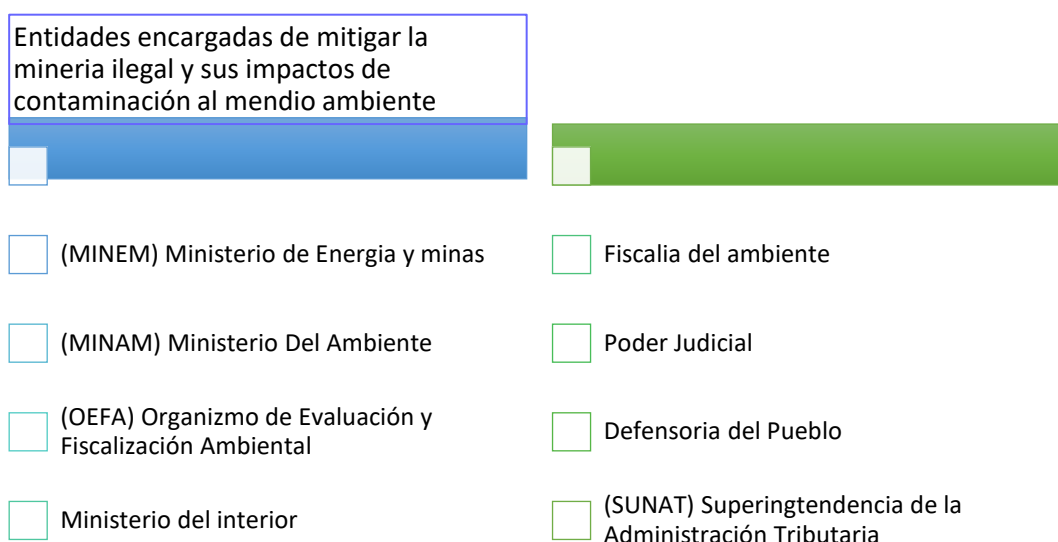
Entidades encargadas de mitigar la mineria ilegal y sus impactos de contaminación al mendio ambiente

(MINEM) Ministerio de Energia y minas

(MINAM) Ministerio Del Ambiente

(OEFA) Organizmo de Evaluación y Fiscalización Ambiental

Ministerio del interior

Fiscalia del ambiente

Poder Judicial

Defensoria del Pueblo

(SUNAT) Superingtendencia de la Administración Tributaria